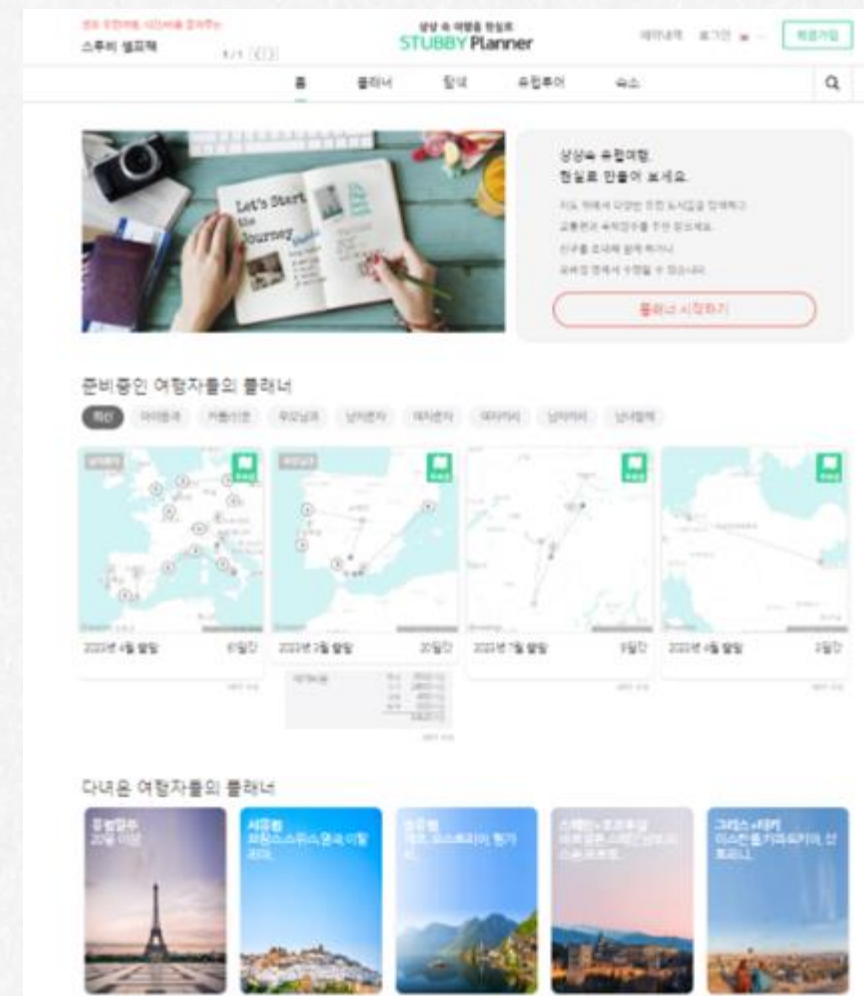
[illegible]
스투비 셀프팩
1 / 1
상상 속 여행을 현실로
STUBBY Planner
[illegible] 로그인
회원가입

홈 플래너 일정 유럽투어 숙소

Let's Start the Journey

상상속 유럽여행,
현실로 만들어 보세요.
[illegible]
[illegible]
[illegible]
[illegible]
플래너 시작하기

준비중인 여행자들의 플래너
최신 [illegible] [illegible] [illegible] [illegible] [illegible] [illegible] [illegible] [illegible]

2023년 4월 말일 6일간
2023년 3월 말일 20일간
2023년 7월 말일 9일간
2023년 4월 말일 3일간

다녀온 여행자들의 플래너
유럽일주 22일 이상
서유럽 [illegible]
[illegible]
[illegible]
그리스+터키 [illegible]